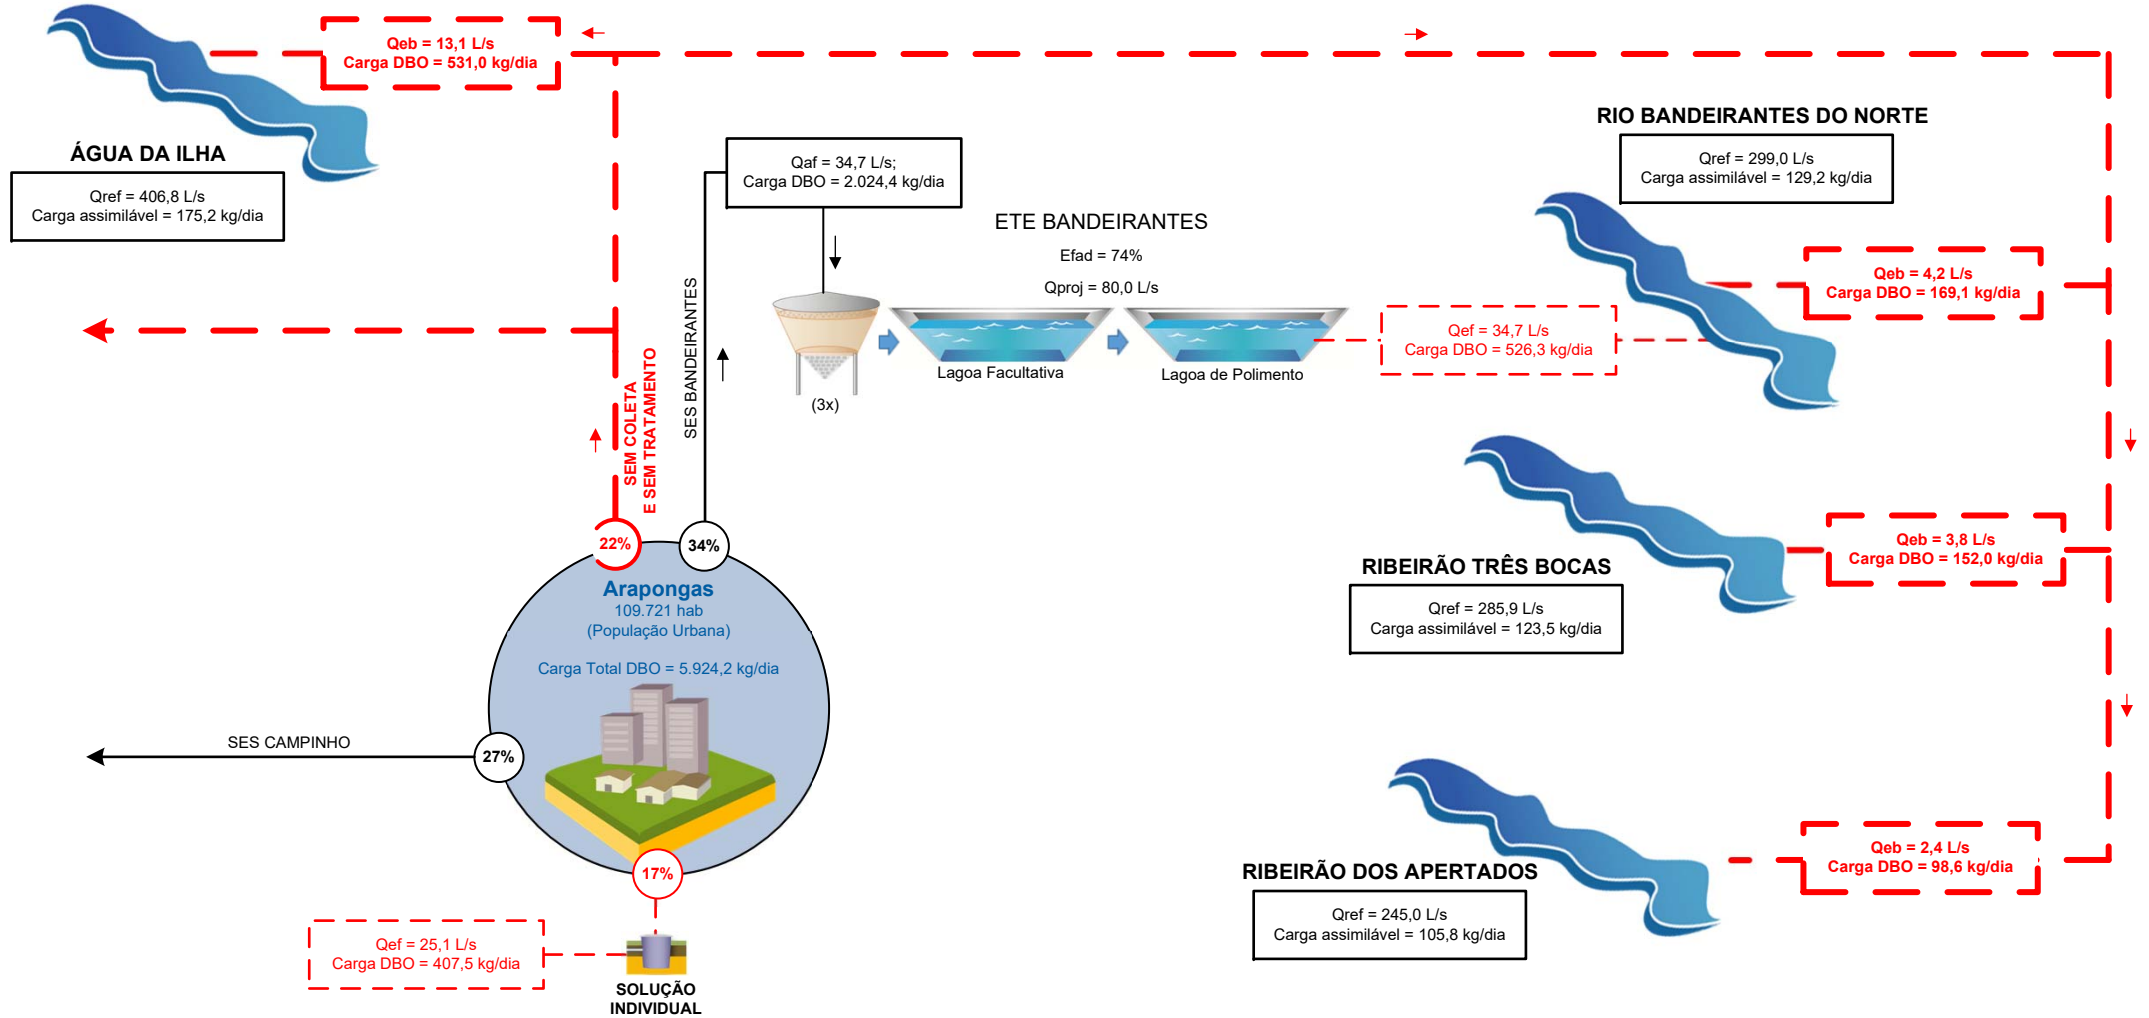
Qeb = 13,1 L/s
Carga DBO = 531,0 kg/dia

ÁGUA DA ILHA

Qref = 406,8 L/s
Carga assimilável = 175,2 kg/dia

Qaf = 34,7 L/s;
Carga DBO = 2.024,4 kg/dia

ETE BANDEIRANTES
Efad = 74%
Qproj = 80,0 L/s

(3x)
Lagoa Facultativa
Lagoa de Polimento

Qef = 34,7 L/s
Carga DBO = 526,3 kg/dia

RIO BANDEIRANTES DO NORTE

Qref = 299,0 L/s
Carga assimilável = 129,2 kg/dia

Qeb = 4,2 L/s
Carga DBO = 169,1 kg/dia

SEM COLETA
E SEM TRATAMENTO

SES BANDEIRANTES

22%
34%

Arapongas
109.721 hab
(População Urbana)
Carga Total DBO = 5.924,2 kg/dia

SES CAMPINHO
27%
17%

Qeb = 3,8 L/s
Carga DBO = 152,0 kg/dia

RIBEIRÃO TRÊS BOCAS

Qref = 285,9 L/s
Carga assimilável = 123,5 kg/dia

Qeb = 2,4 L/s
Carga DBO = 98,6 kg/dia

RIBEIRÃO DOS APERTADOS

Qref = 245,0 L/s
Carga assimilável = 105,8 kg/dia

Qef = 25,1 L/s
Carga DBO = 407,5 kg/dia

SOLUÇÃO
INDIVIDUAL